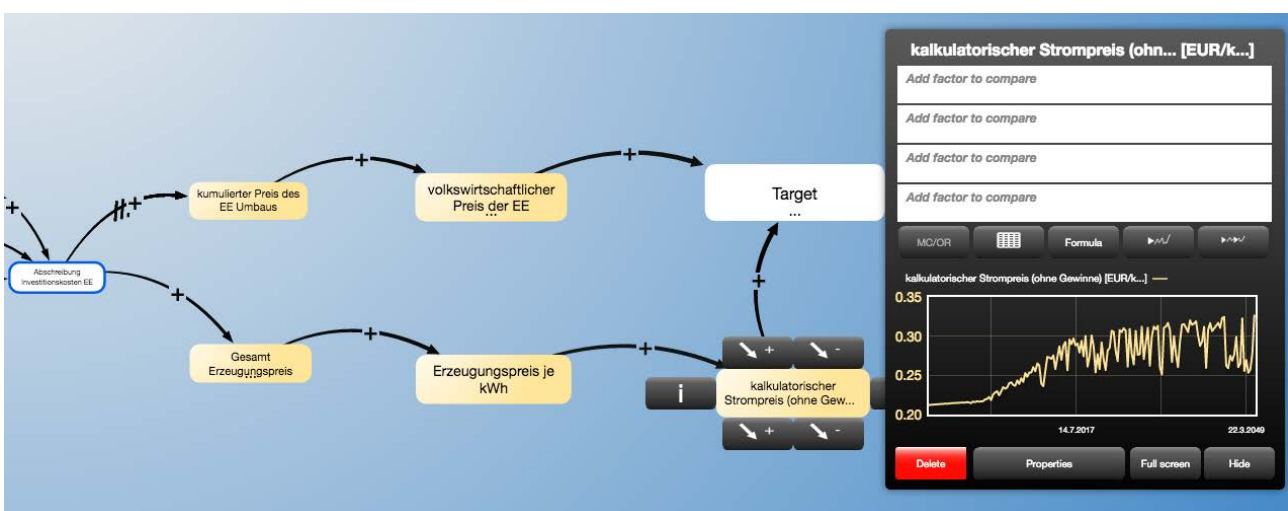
+

+

kumulierter Preis des EE Umbaus

+

volkswirtschaftlicher Preis der EE
...

+

Target
...

Abschreibung Investitionskosten EE

+

Gesamt Erzeugungspreis

+

Erzeugungspreis je kWh

+

+

+

-

i

kalkulatorischer Strompreis (ohne Gew...

+

-

kalkulatorischer Strompreis (ohn... [EUR/k...]

Add factor to compare

Add factor to compare

Add factor to compare

Add factor to compare

MC/OR

Formula

kalkulatorischer Strompreis (ohne Gewinne) [EUR/k...]

0.35
0.30
0.25
0.20

14.7.2017

22.3.2049

Delete

Properties

Full screen

Hide